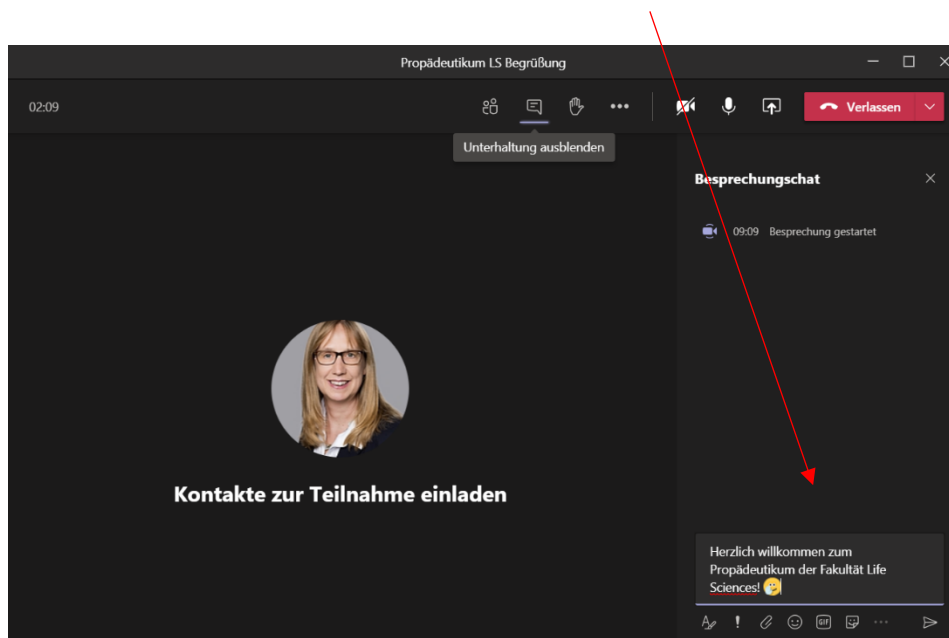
Propädeutikum LS Begrüßung

02:09

Verlassen

Unterhaltung ausblenden

Besprechungschat

09:09 Besprechung gestartet

Kontakte zur Teilnahme einladen

Herzlich willkommen zum Propädeutikum der Fakultät Life Sciences!